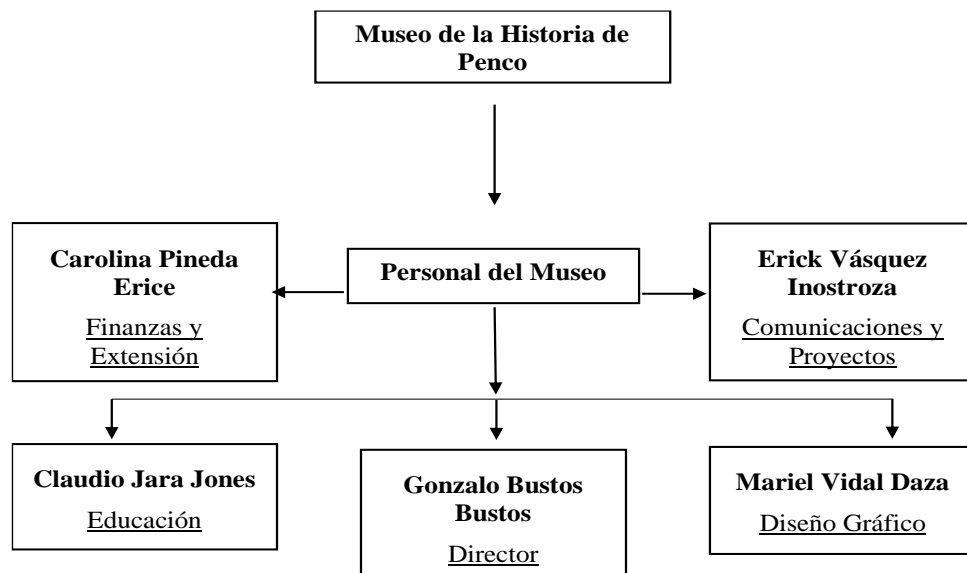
Museo de la Historia de Penco

Personal del Museo

Carolina Pineda Erice
Finanzas y Extensión

Erick Vásquez Inostroza
Comunicaciones y Proyectos

Claudio Jara Jones
Educación

Gonzalo Bustos Bustos
Director

Mariel Vidal Daza
Diseño Gráfico